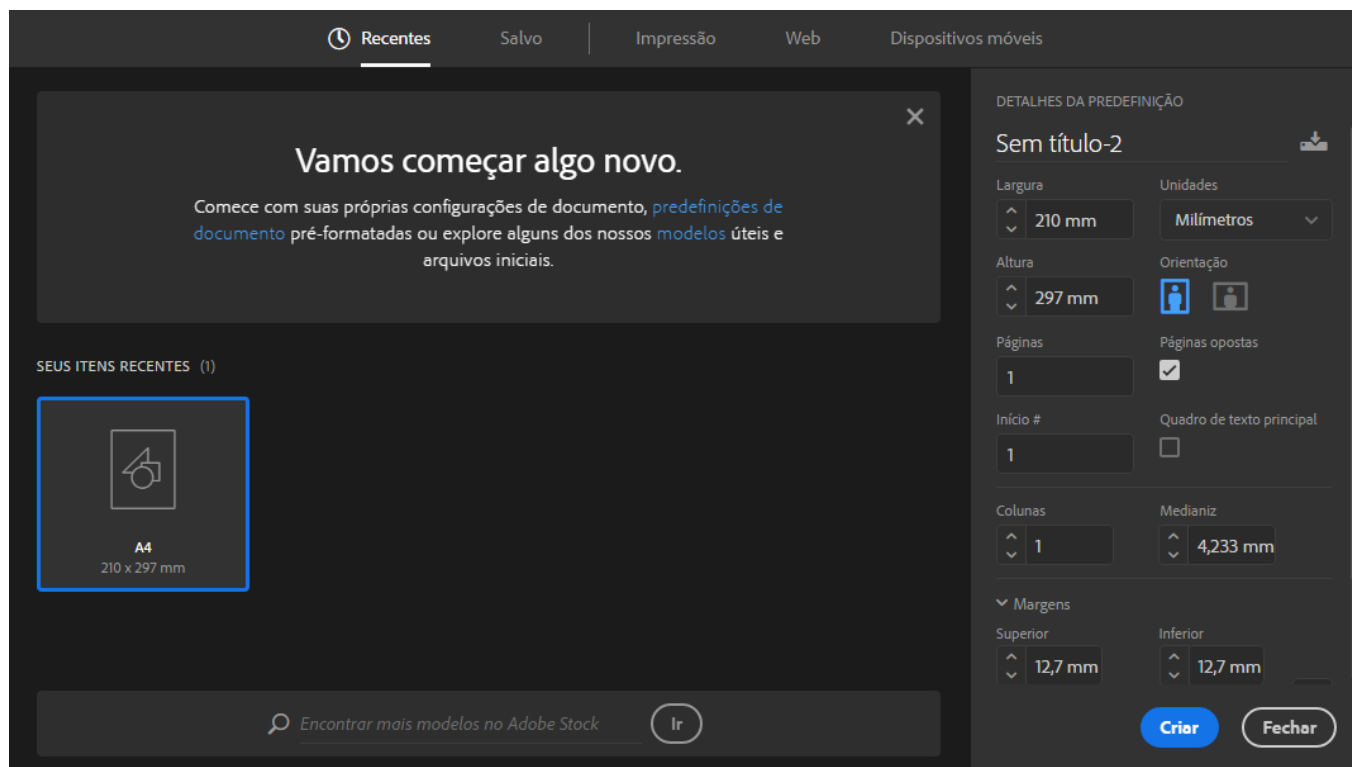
Recentes Salvo Impressão Web Dispositivos móveis

Vamos começar algo novo.

Comece com suas próprias configurações de documento, predefinições de documento pré-formatadas ou explore alguns dos nossos modelos úteis e arquivos iniciais.

SEUS ITENS RECENTES (1)

A4
210 x 297 mm

Encontrar mais modelos no Adobe Stock
Ir

DETALHES DA PREDEFINIÇÃO
Sem título-2

Largura
210 mm
Unidades
Milímetros

Altura
297 mm
Orientação

Páginas
1
Páginas opostas

Início #
1
Quadro de texto principal

Colunas
1
Medianiz
4,233 mm

Margens
Superior
12,7 mm
Inferior
12,7 mm

Criar
Fechar